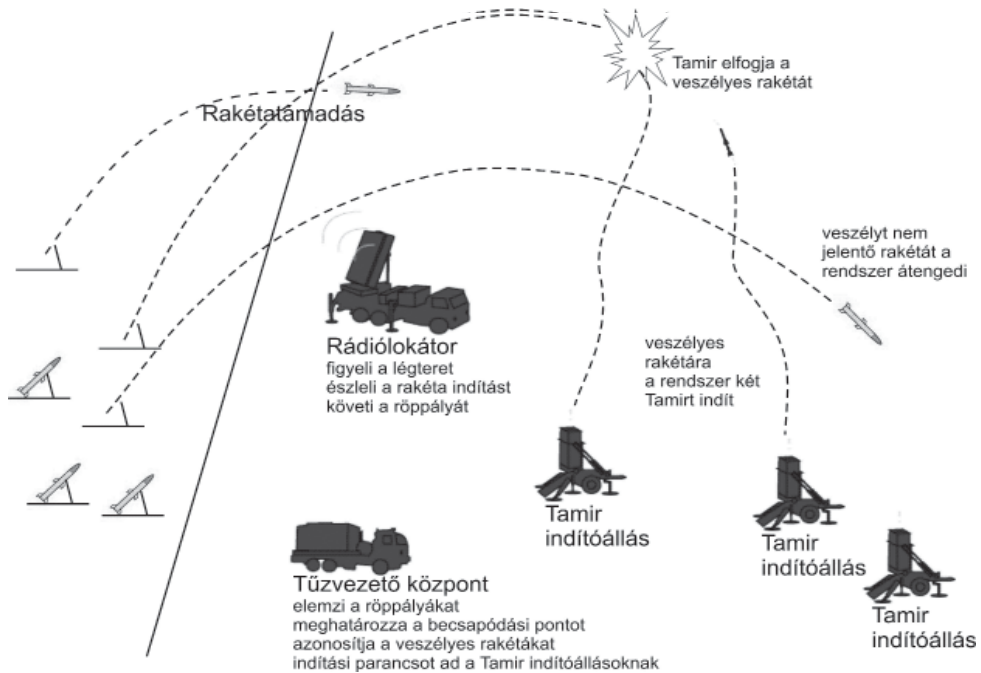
Tamir elfogja a veszélyes rakétát

Rakétatámadás

veszélyt nem jelentő rakétát a rendszer átengedi

Rádiólokátor
figyeli a légteret
észleli a rakéta indítást
követi a röppályát

veszélyes rakétára a rendszer két Tamirt indít

Tamir indítóállás

Tamir indítóállás

Tamir indítóállás

Tűzvezető központ
elemzi a röppályákat
meghatározza a becsapódási pontot
azonosítja a veszélyes rakétákat
indítási parancsot ad a Tamir indítóállásoknak